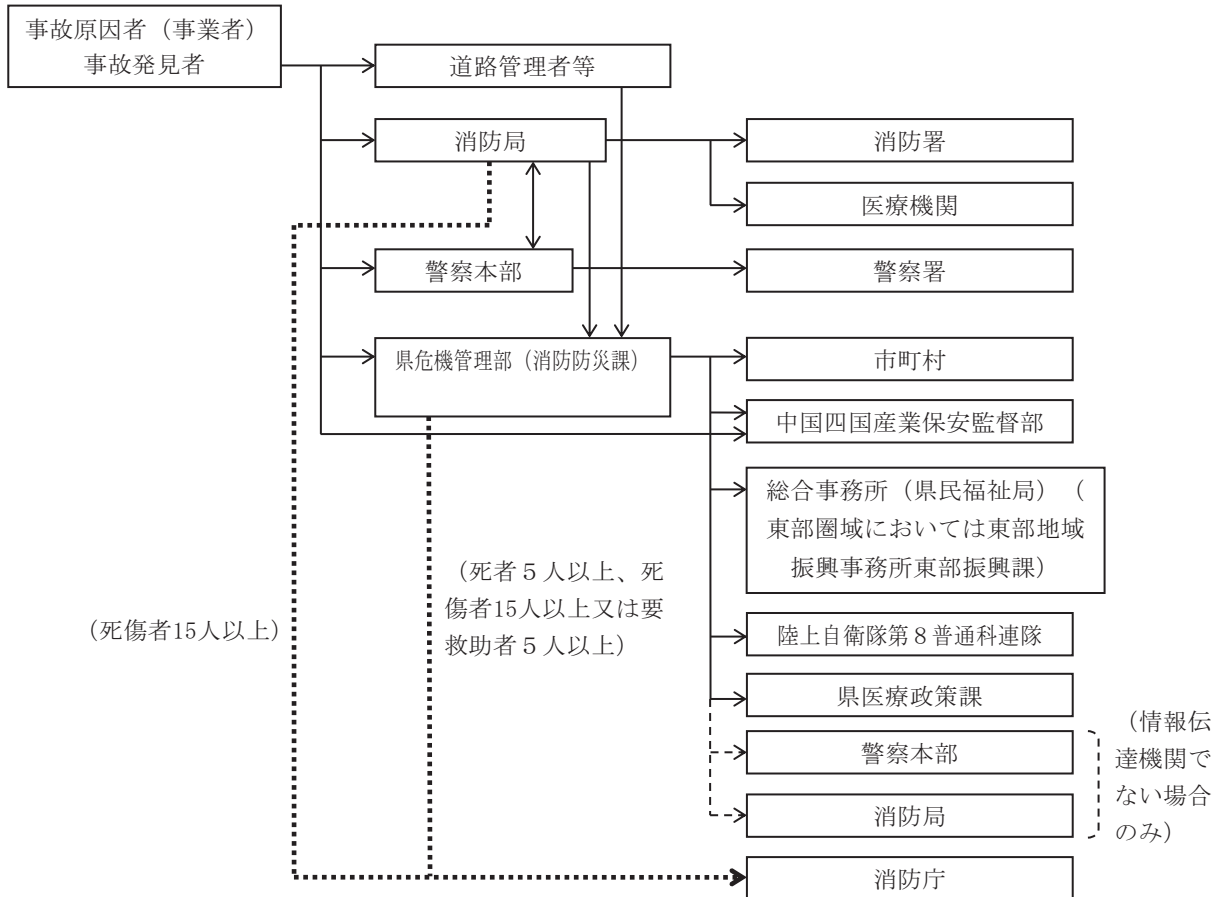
事故原因者（事業者）
事故発見者

道路管理者等

消防局

消防署

医療機関

警察本部

警察署

県危機管理部（消防防災課）

市町村

中国四国産業保安監督部

総合事務所（県民福祉局）（東部圏域においては東部地域振興事務所東部振興課）

（死者５人以上、死傷者15人以上又は要救助者５人以上）

（死傷者15人以上）

陸上自衛隊第８普通科連隊

県医療政策課

警察本部

消防局

（情報伝達機関でない場合のみ）

消防庁